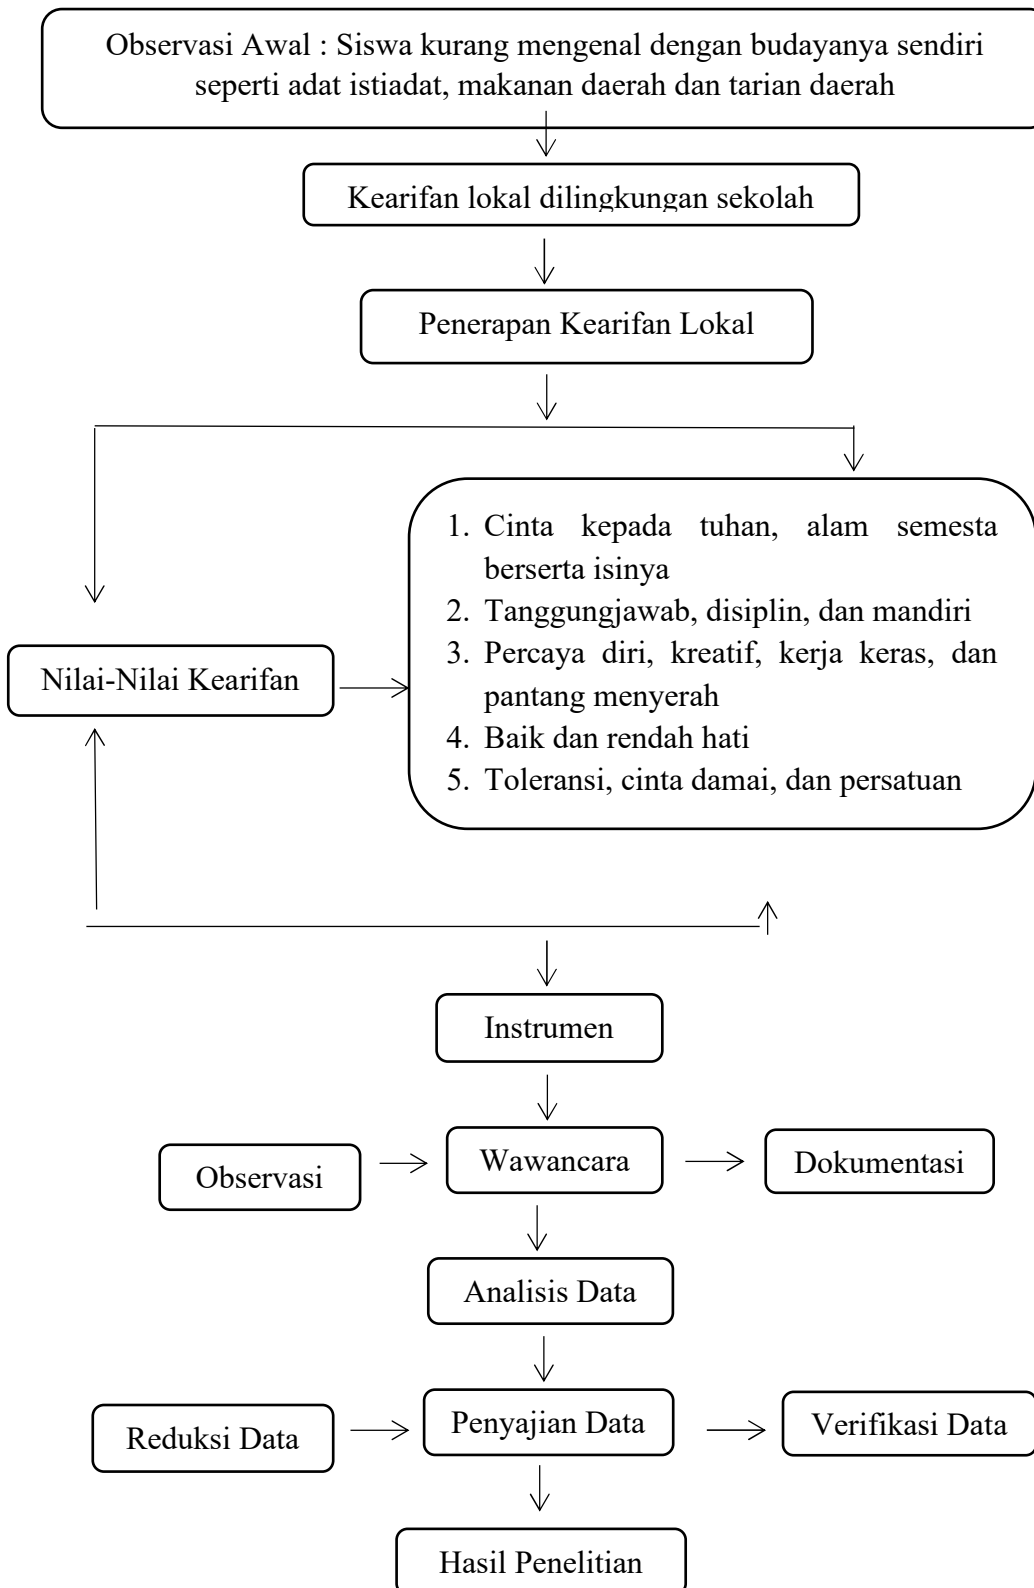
Observasi Awal : Siswa kurang mengenal dengan budayanya sendiri seperti adat istiadat, makanan daerah dan tarian daerah

Kearifan lokal dilingkungan sekolah

Penerapan Kearifan Lokal

Nilai-Nilai Kearifan

1. Cinta kepada tuhan, alam semesta berserta isinya
2. Tanggungjawab, disiplin, dan mandiri
3. Percaya diri, kreatif, kerja keras, dan pantang menyerah
4. Baik dan rendah hati
5. Toleransi, cinta damai, dan persatuan

Instrumen

Observasi

Wawancara

Dokumentasi

Analisis Data

Reduksi Data

Penyajian Data

Verifikasi Data

Hasil Penelitian